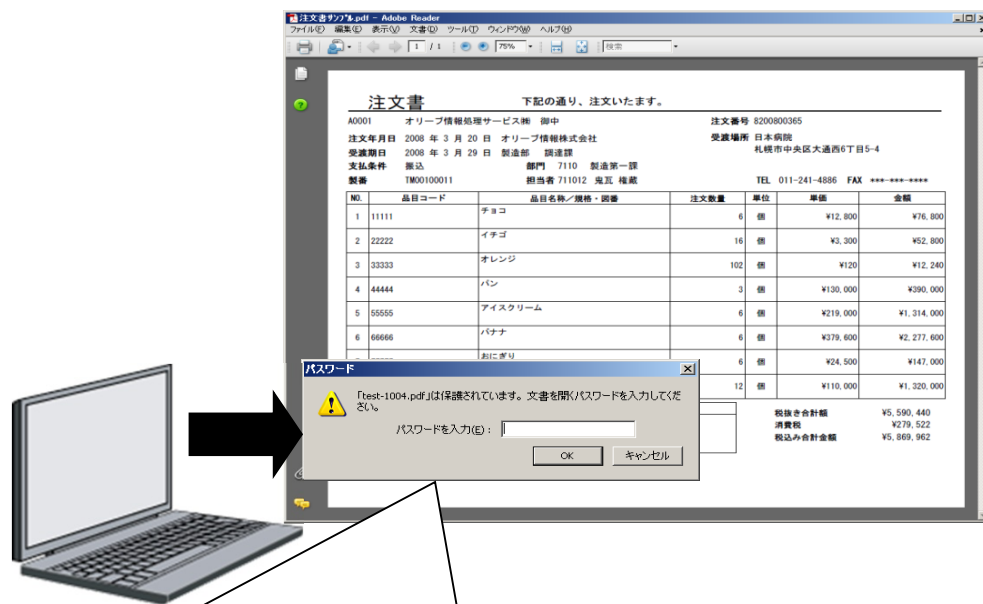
注文書サンプル.pdf - Adobe Reader

ファイル(F) 編集(E) 表示(V) 文書(D) ツール(T) ウィンドウ(W) ヘルプ(H)

1 / 1 75% 検索

注文書 下記の通り、注文いたします。

A0001 オリーブ情報処理サービス㈱ 御中

注文番号 8200800365

注文年月日 2008 年 3 月 20 日 オリーブ情報株式会社

受渡場所 日本病院 札幌市中央区大通西6丁目5-4

受渡期日 2008 年 3 月 29 日 製造部 調達課

支払条件 振込 部門 7110 製造第一課

製番 TM00100011 担当者 711012 鬼瓦 権蔵

TEL 011-241-4886 FAX ***-***-****

| NO. | 品目コード | 品目名称／規格・図番 | 注文数量 | 単位 | 単価 | 金額 |
|---|---|---|---|---|---|---|
| 1 | 11111 | チョコ | 6 | 個 | ¥12,800 | ¥76,800 |
| 2 | 22222 | イチゴ | 16 | 個 | ¥3,300 | ¥52,800 |
| 3 | 33333 | オレンジ | 102 | 個 | ¥120 | ¥12,240 |
| 4 | 44444 | パン | 3 | 個 | ¥130,000 | ¥390,000 |
| 5 | 55555 | アイスクリーム | 6 | 個 | ¥219,000 | ¥1,314,000 |
| 6 | 66666 | バナナ | 6 | 個 | ¥379,600 | ¥2,277,600 |
| 7 | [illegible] | おにぎり | 6 | 個 | ¥24,500 | ¥147,000 |
| | | | 12 | 個 | ¥110,000 | ¥1,320,000 |

税抜き合計額 ¥5,590,440
消費税 ¥279,522
税込み合計金額 ¥5,869,962

パスワード

「test-1004.pdf」は保護されています。文書を開くパスワードを入力してください。

パスワードを入力(E)：

OK キャンセル